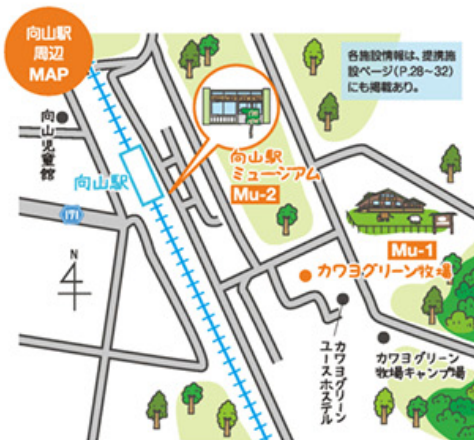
向山駅周辺MAP

各施設情報は、提携施設ページ（P.28～32）にも掲載あり。

向山児童館

向山駅

向山駅ミュージアム
Mu-2

171

N

Mu-1
カワヨグリーン牧場

カワヨグリーンユースホステル

カワヨグリーン牧場キャンプ場